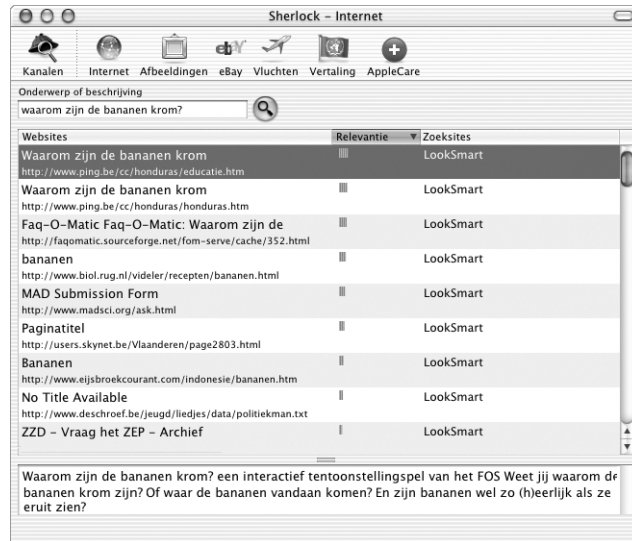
Sherlock – Internet

Kanalen Internet Afbeeldingen eBay Vluchten Vertaling AppleCare

Onderwerp of beschrijving

waarom zijn de bananen krom?

| Websites | Relevantie | Zoeksites |
|---|---|---|
| Waarom zijn de bananen krom http://www.ping.be/cc/honduras/educatie.htm | | LookSmart |
| Waarom zijn de bananen krom http://www.ping.be/cc/honduras/honduras.htm | | LookSmart |
| Faq-O-Matic Faq-O-Matic: Waarom zijn de http://faqomatic.sourceforge.net/fom-serve/cache/352.html | | LookSmart |
| bananen http://www.biol.rug.nl/videler/recepten/bananen.html | | LookSmart |
| MAD Submission Form http://www.madsci.org/ask.html | | LookSmart |
| Paginatitel http://users.skynet.be/Vlaanderen/page2803.html | | LookSmart |
| Bananen http://www.eijsbroekcourant.com/indonesie/bananen.htm | | LookSmart |
| No Title Available http://www.deschroef.be/jeugd/liedjes/data/politiekman.txt | | LookSmart |
| ZZD - Vraag het ZEP - Archief | | LookSmart |

Waarom zijn de bananen krom? een interactief tentoonstellingspel van het FOS Weet jij waarom de bananen krom zijn? Of waar de bananen vandaan komen? En zijn bananen wel zo (h)eerlijk als ze eruit zien?